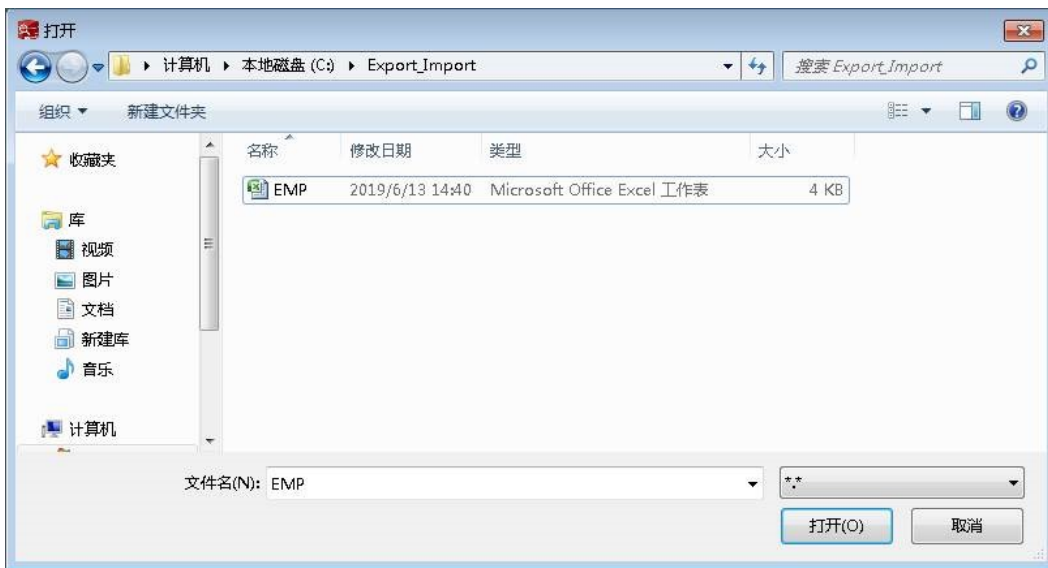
打开

▸ 计算机 ▸ 本地磁盘 (C:) ▸ Export_Import

搜索 Export_Import

组织 ▾ 新建文件夹

收藏夹

库
视频
图片
文档
新建库
音乐

计算机

| 名称 | 修改日期 | 类型 | 大小 |
|---|---|---|---|
| EMP | 2019/6/13 14:40 | Microsoft Office Excel 工作表 | 4 KB |

文件名(N): EMP

\*.\*

打开(O)
取消